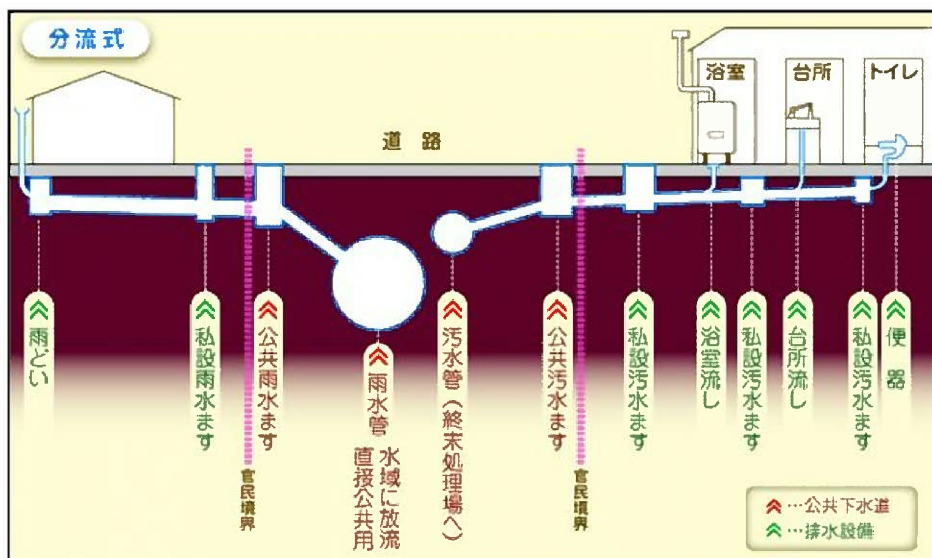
分流式

浴室
台所
トイレ

道 路

雨どい
私設雨水ます
公共雨水ます
官民境界
雨水管
水域に放流
直接公共用
汚水管（終末処理場へ）
公共汚水ます
官民境界
私設汚水ます
浴室流し
私設汚水ます
台所流し
私設汚水ます
便器

…公共下水道
…排水設備